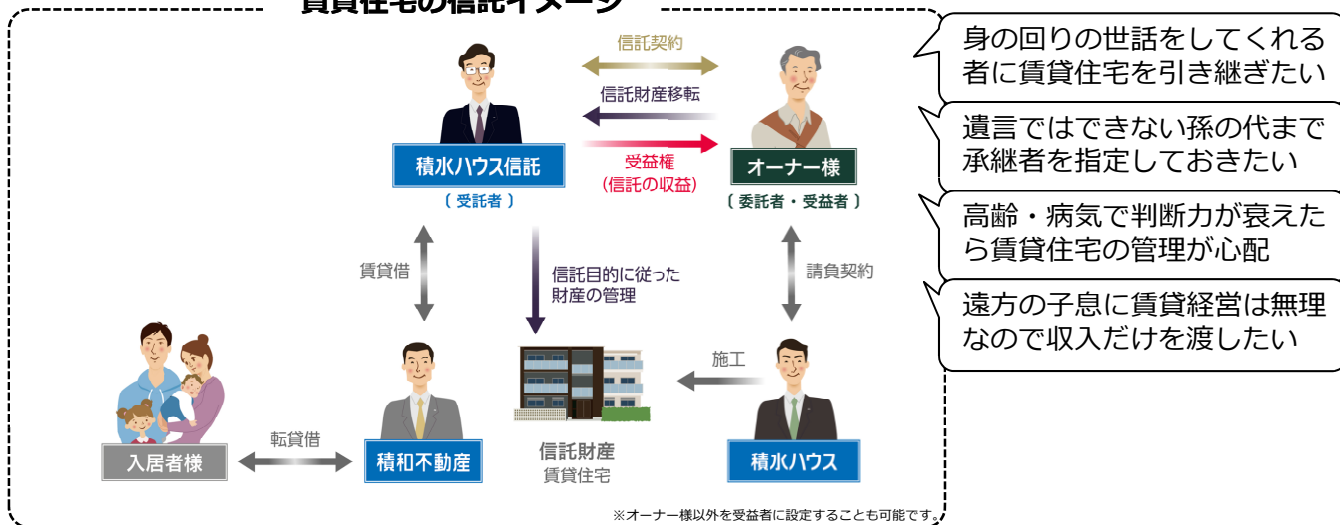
賃貸住宅の信託イメージ

信託契約

信託財産移転

受益権
（信託の収益）

積水ハウス信託
（受託者）

オーナー様
（委託者・受益者）

賃貸借

信託目的に従った財産の管理

請負契約

施工

入居者様

転貸借

積和不動産

信託財産
賃貸住宅

積水ハウス

※オーナー様以外を受益者に設定することも可能です。

身の回りの世話をしてくれる者に賃貸住宅を引き継ぎたい

遺言ではできない孫の代まで承継者を指定しておきたい

高齢・病気で判断力が衰えたら賃貸住宅の管理が心配

遠方の子息に賃貸経営は無理なので収入だけを渡したい